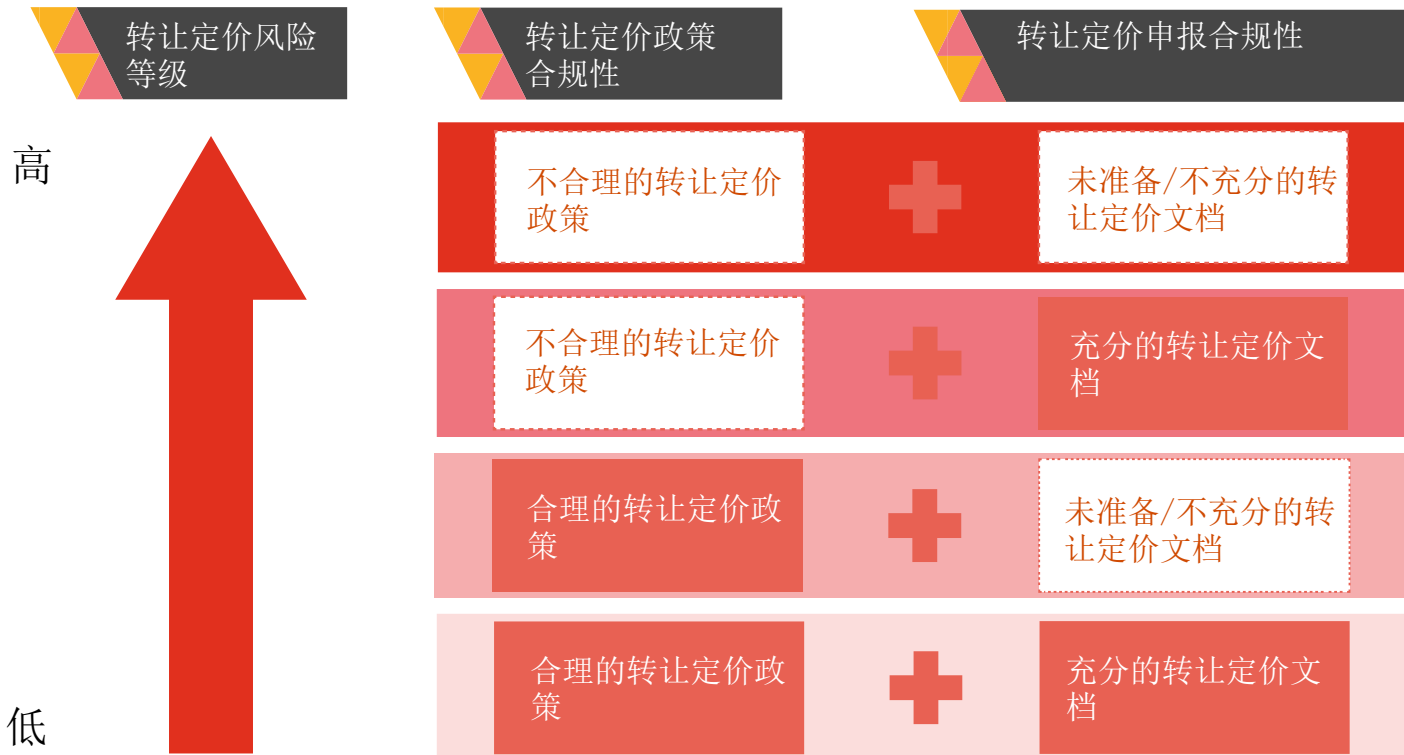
转让定价风险等级

转让定价政策合规性

转让定价申报合规性

高

低

不合理的转让定价政策

未准备/不充分的转让定价文档

不合理的转让定价政策

充分的转让定价文档

合理的转让定价政策

未准备/不充分的转让定价文档

合理的转让定价政策

充分的转让定价文档